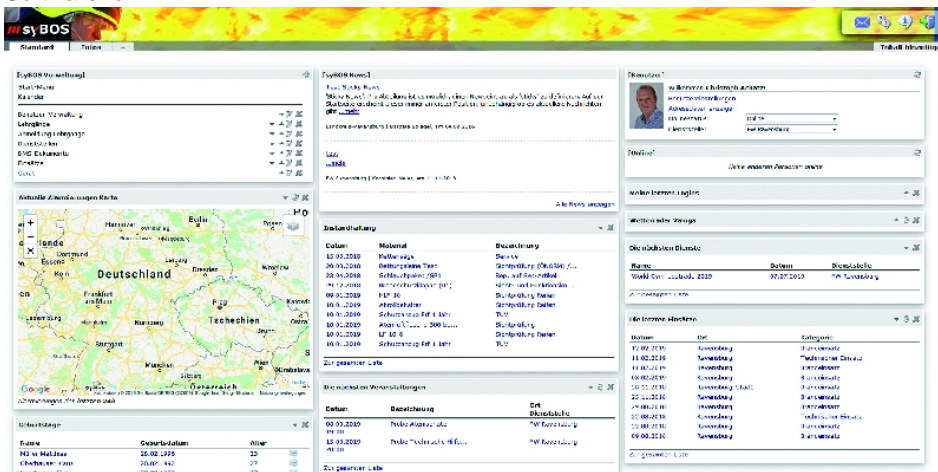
syBOS

Standard | Extras

[syBOS Verwaltung]
Startseite
Kalender
Benutzer Verwaltung
Lehrgänge
Anmeldung Lehrgänge
Dienststellen
BMS Dokumente
Einsätze

Aktuelle Alarmierungen Karte

Deutschland
Tschechien
Berlin
Dortmund
Frankfurt am Main
Nürnberg
Stuttgart
München
Österreich
Dresden
Leipzig
Google

Geburtstage
Name | Geburtsdatum | Alter

[syBOS News]

Alle News anzeigen

Datum | Material | Bezeichnung
15.03.2019
20.03.2019
23.03.2019
27.03.2019
09.03.2019
10.03.2019
10.03.2019
10.03.2019
10.03.2019
10.03.2019
Zur gesamten Liste

Die nächsten Veranstaltungen
Datum | Bezeichnung | Ort Dienststelle
06.03.2019 | Probe Atemschutz | FW Ravensburg
13.03.2019 | Probe Technische Hilfe | FW Ravensburg
Zur gesamten Liste

[Benutzer]
Willkommen

[Online]

Meine letzten Logins

Weiterleitung

Die nächsten Dienste
Name | Datum | Dienststelle
07.07.2019 | FW Ravensburg
Zur gesamten Liste

Die letzten Einsätze
Datum | Ort | Kategorie
12.02.2019 | Ravensburg
11.02.2019 | Ravensburg | Medizinischer Einsatz
11.02.2019 | Ravensburg
08.02.2019 | Ravensburg
28.11.2018 | Ravensburg
27.11.2018 | Ravensburg
24.11.2018 | Ravensburg
03.10.2018 | Ravensburg
09.08.2018 | Ravensburg
Zur gesamten Liste